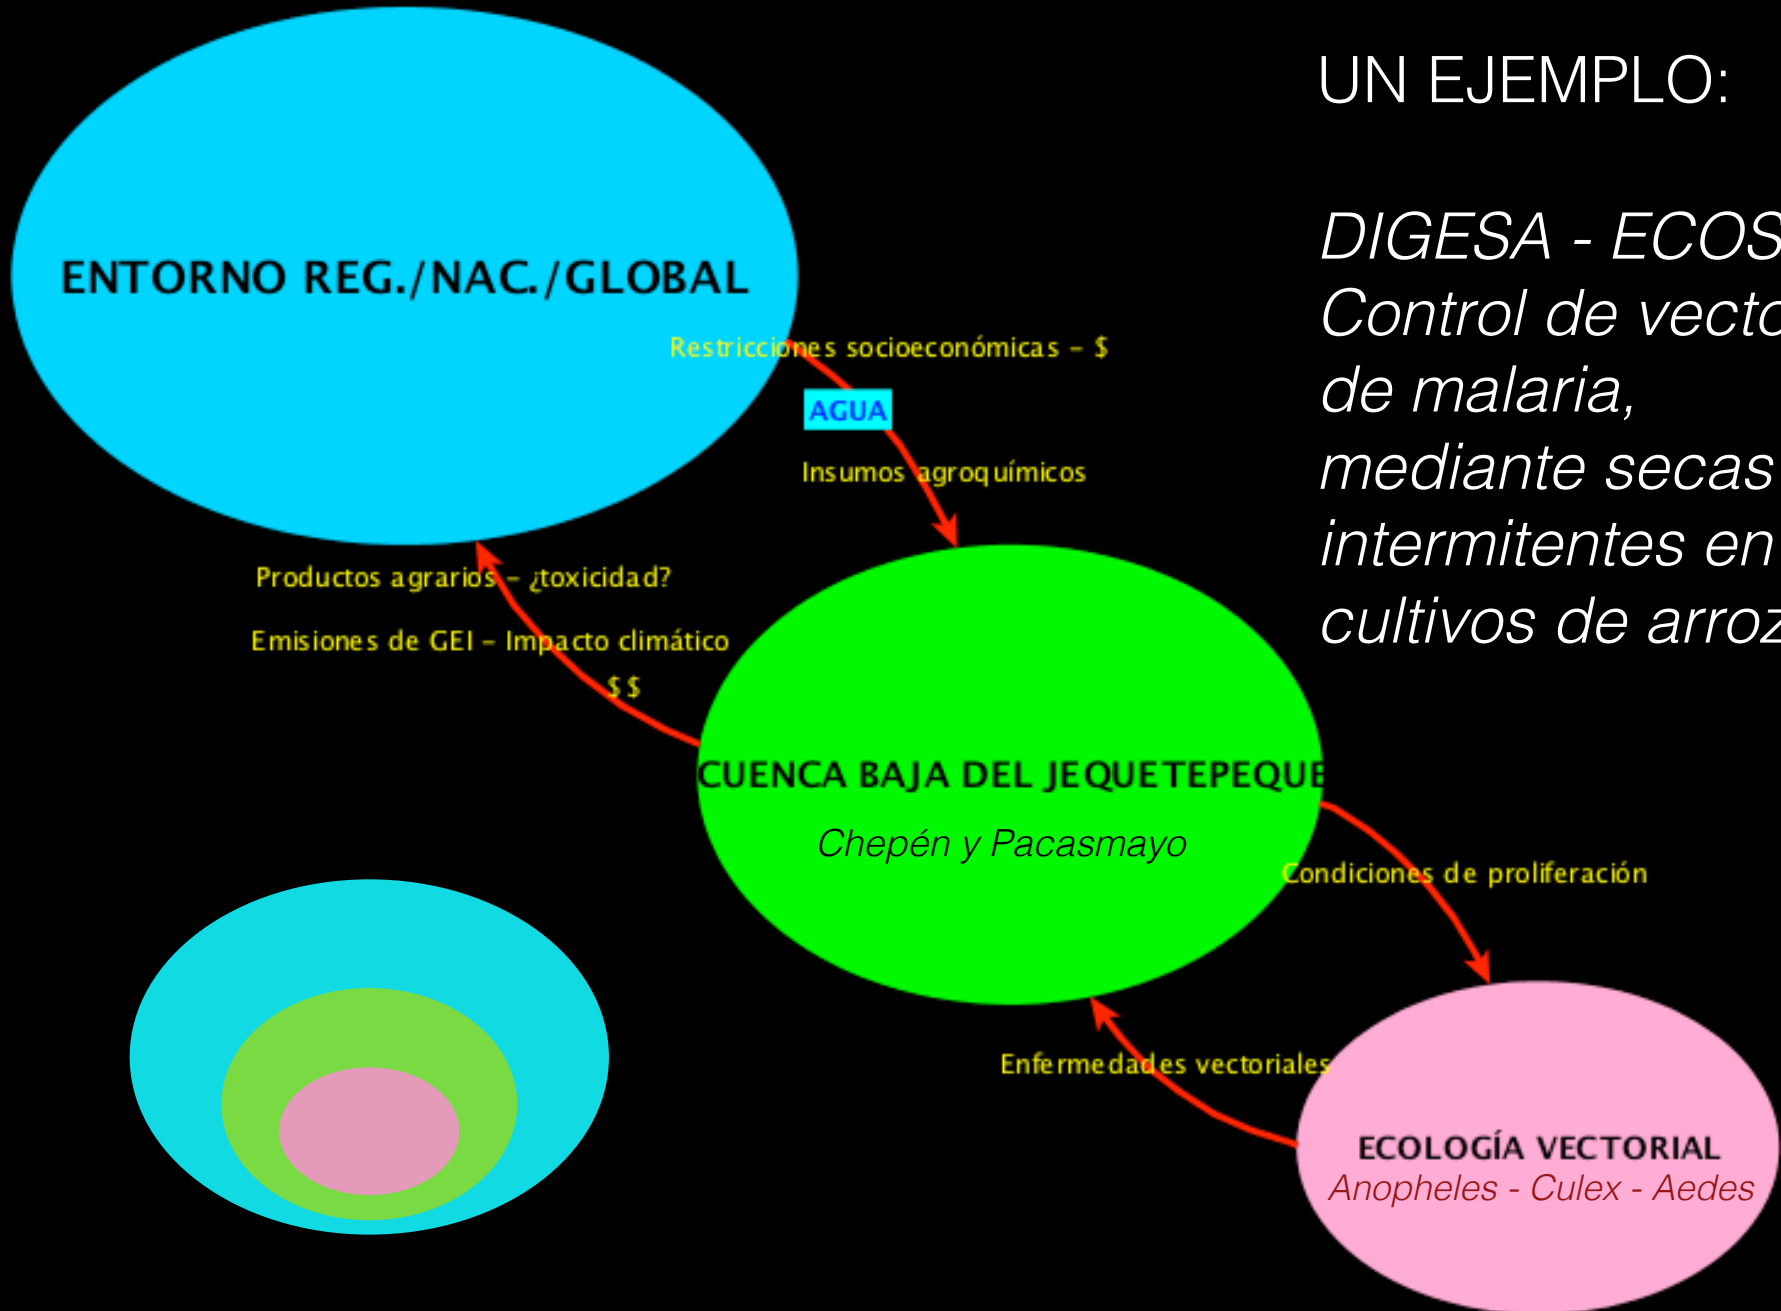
UN EJEMPLO:

DIGESA - ECOS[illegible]
Control de vect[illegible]
de malaria,
mediante secas
intermitentes en
cultivos de arro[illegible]

ENTORNO REG./NAC./GLOBAL

Restricciones socioeconómicas - $

AGUA

Insumos agroquímicos

Productos agrarios - ¿toxicidad?

Emisiones de GEI - Impacto climático

$$

CUENCA BAJA DEL JEQUETEPEQUE

Chepén y Pacasmayo

Condiciones de proliferación

Enfermedades vectoriales

ECOLOGÍA VECTORIAL
Anopheles - Culex - Aedes